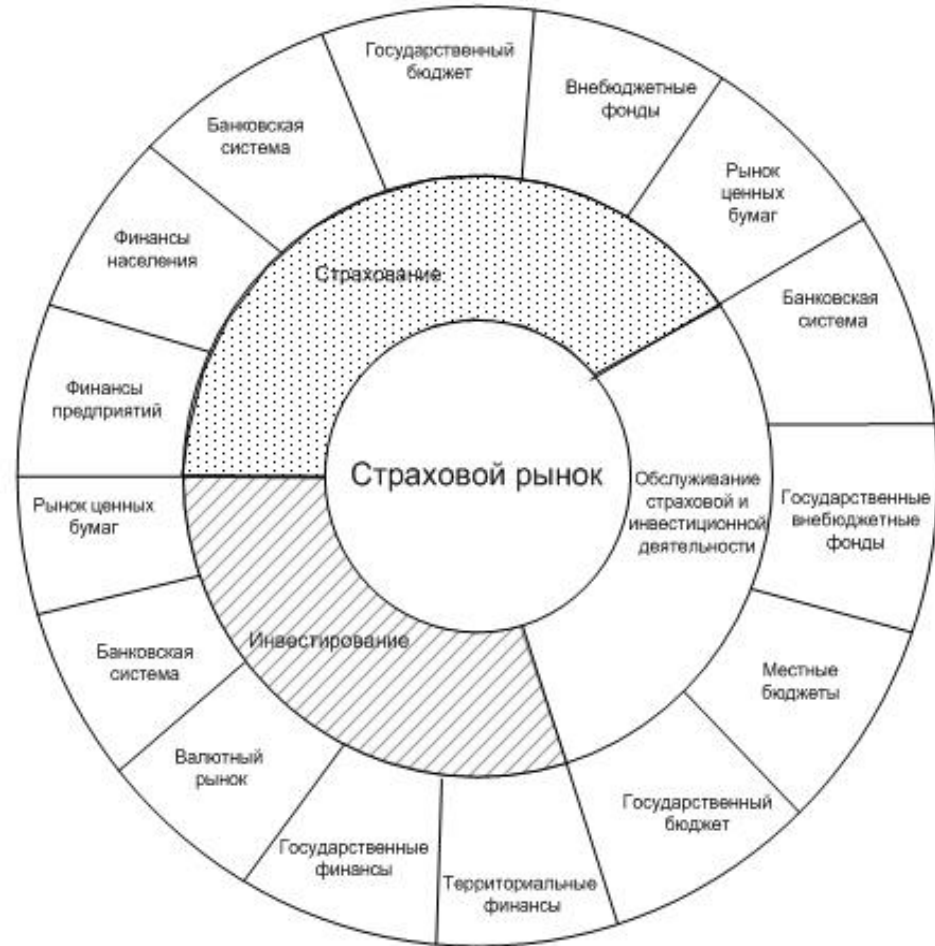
Государственный бюджет

Внебюджетные фонды

Рынок ценных бумаг

Банковская система

Финансы населения

Страхование

Банковская система

Финансы предприятий

Страховой рынок

Обслуживание страховой и инвестиционной деятельности

Государственные внебюджетные фонды

Рынок ценных бумаг

Банковская система

Инвестирование

Местные бюджеты

Валютный рынок

Государственный бюджет

Государственные финансы

Территориальные финансы